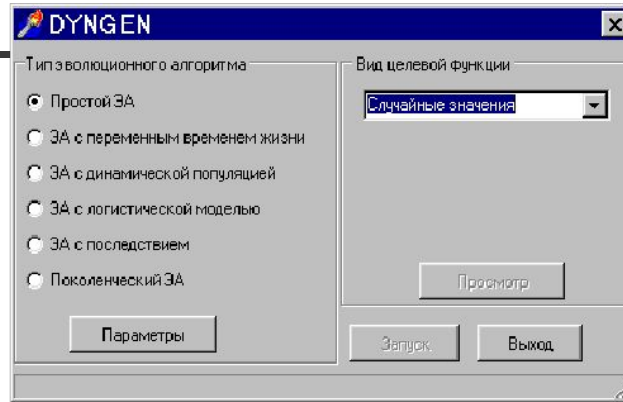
DYNGEN

Тип эволюционного алгоритма

Простой ЭА

ЭА с переменным временем жизни

ЭА с динамической популяцией

ЭА с логистической моделью

ЭА с последствием

Поколенческий ЭА

Параметры

Вид целевой функции

Случайные значения

Просмотр

Запуск

Выход